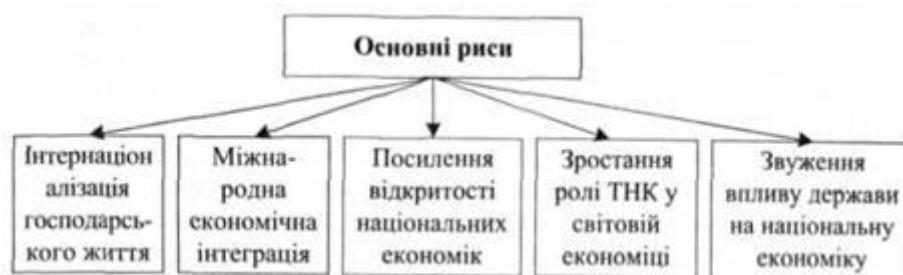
Основні риси

Інтернаціоналізація господарського життя

Міжнародна економічна інтеграція

Посилення відкритості національних економік

Зростання ролі ТНК у світовій економіці

Звуження впливу держави на національну економіку